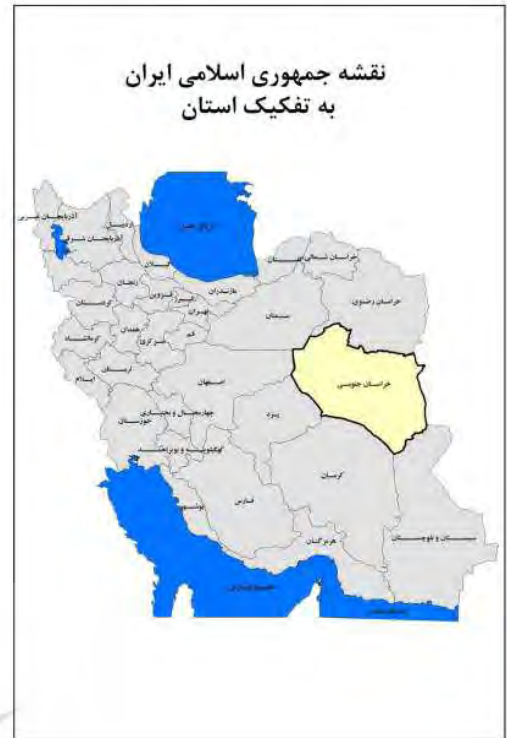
نقشه جمهوری اسلامی ایران
به تفکیک استان

دریای خزر
آذربایجان غربی
اردبیل
آذربایجان شرقی
گیلان
زنجان
کردستان
قزوین
مازندران
گلستان
خراسان شمالی
خراسان رضوی
سمنان
تهران
قم
همدان
کرمانشاه
مرکزی
لرستان
ایلام
اصفهان
خراسان جنوبی
چهارمحال و بختیاری
خوزستان
یزد
کهگیلویه و بویراحمد
کرمان
بوشهر
فارس
هرمزگان
سیستان و بلوچستان
خلیج فارس
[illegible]